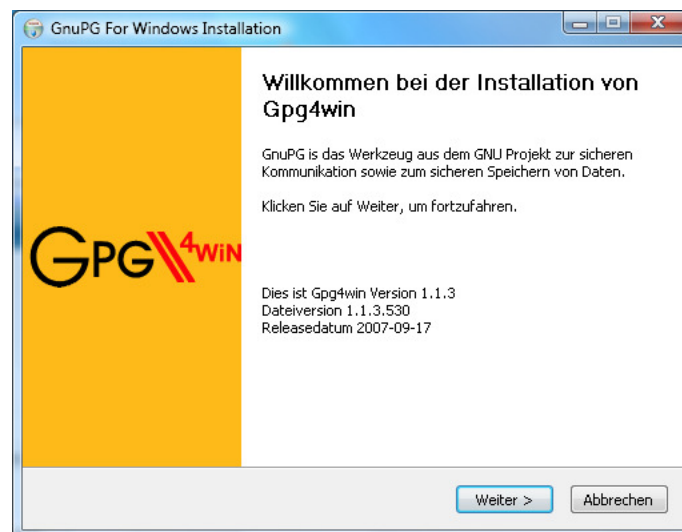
GnuPG For Windows Installation

GPG 4WIN

Willkommen bei der Installation von Gpg4win

GnuPG is das Werkzeug aus dem GNU Projekt zur sicheren Kommunikation sowie zum sicheren Speichern von Daten.

Klicken Sie auf Weiter, um fortzufahren.

Dies ist Gpg4win Version 1.1.3
Dateiversion 1.1.3.530
Releasedatum 2007-09-17

Weiter >
Abbrechen